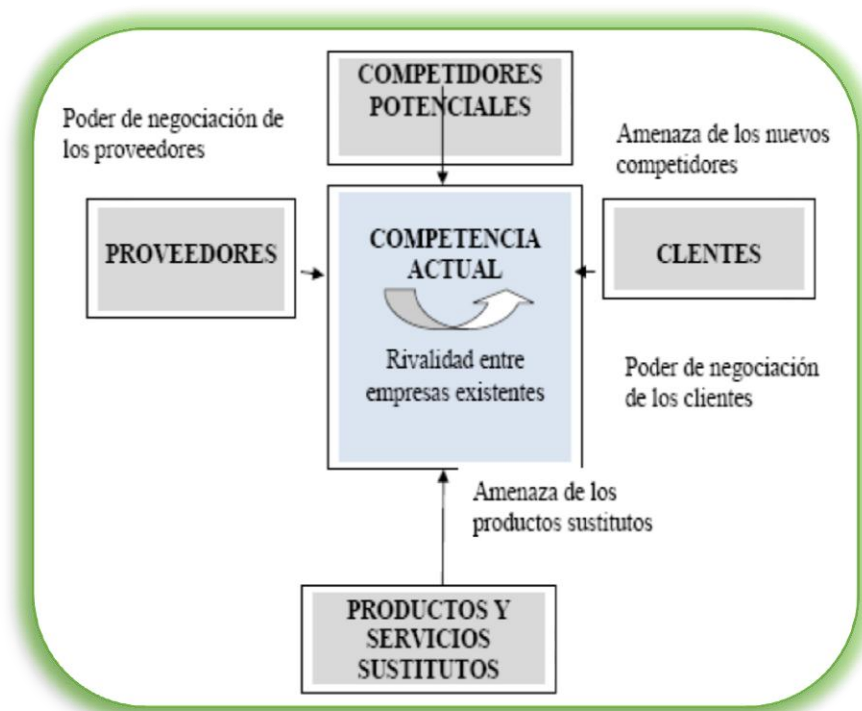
COMPETIDORES POTENCIALES

Poder de negociación de los proveedores

Amenaza de los nuevos competidores

PROVEEDORES

COMPETENCIA ACTUAL

Rivalidad entre empresas existentes

CLENTES

Poder de negociación de los clientes

Amenaza de los productos sustitutos

PRODUCTOS Y SERVICIOS SUSTITUTOS